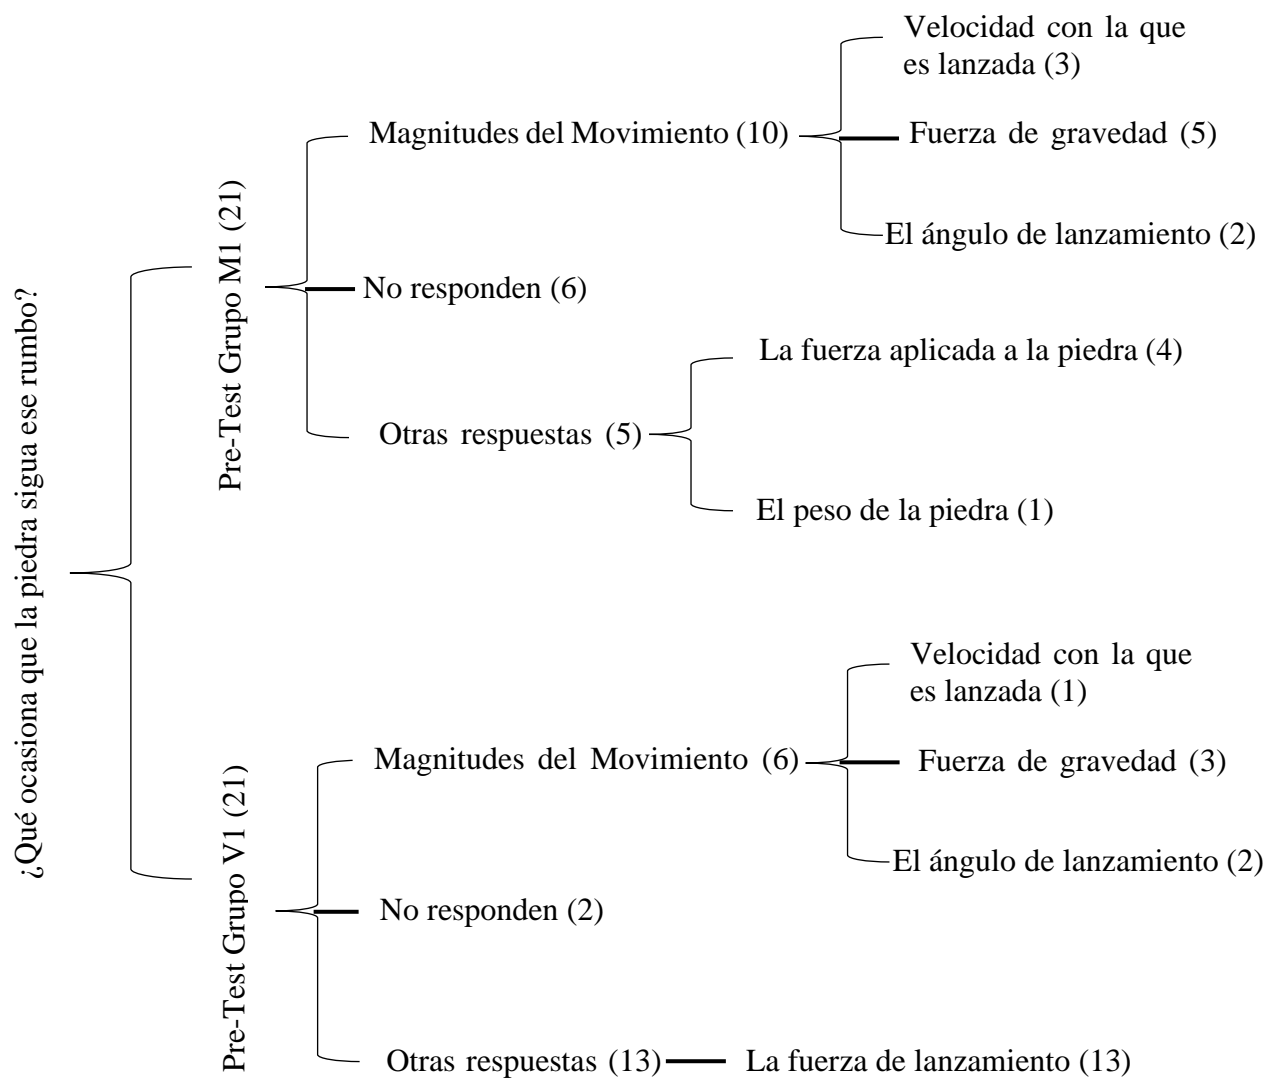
¿Qué ocasiona que la piedra sigua ese rumbo?

Pre-Test Grupo M1 (21)

Magnitudes del Movimiento (10)

Velocidad con la que es lanzada (3)

Fuerza de gravedad (5)

El ángulo de lanzamiento (2)

No responden (6)

Otras respuestas (5)

La fuerza aplicada a la piedra (4)

El peso de la piedra (1)

Pre-Test Grupo V1 (21)

Magnitudes del Movimiento (6)

Velocidad con la que es lanzada (1)

Fuerza de gravedad (3)

El ángulo de lanzamiento (2)

No responden (2)

Otras respuestas (13)

La fuerza de lanzamiento (13)